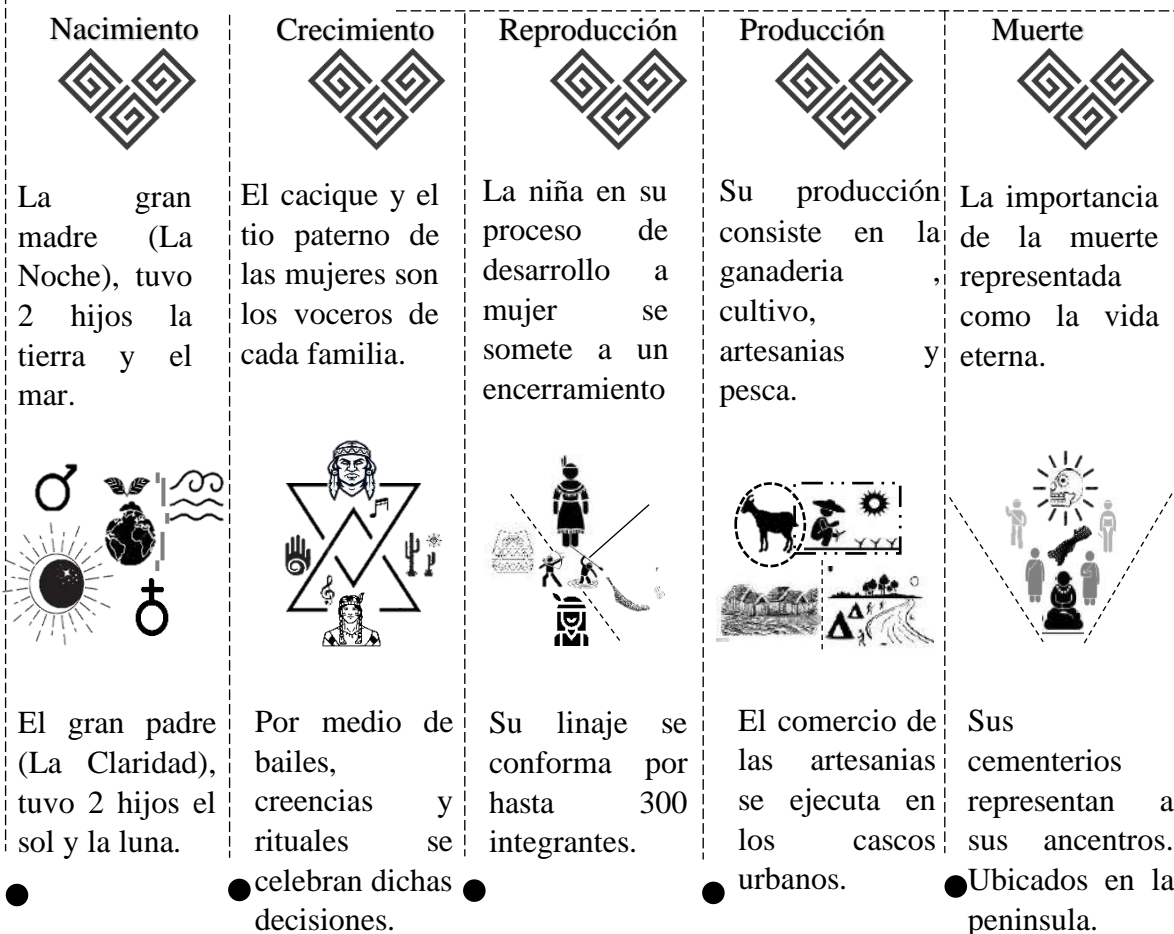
| Nacimiento | Crecimiento | Reproducción | Producción | Muerte |
|---|---|---|---|---|
| La gran madre (La Noche), tuvo 2 hijos la tierra y el mar. | El cacique y el tio paterno de las mujeres son los voceros de cada familia. | La niña en su proceso de desarrollo a mujer se somete a un encerramiento | Su producción consiste en la ganaderia , cultivo, artesanias y pesca. | La importancia de la muerte representada como la vida eterna. |
| El gran padre (La Claridad), tuvo 2 hijos el sol y la luna. | Por medio de bailes, creencias y rituales se celebran dichas decisiones. | Su linaje se conforma por hasta 300 integrantes. | El comercio de las artesanias se ejecuta en los cascos urbanos. | Sus cementerios representan a sus ancentros. Ubicados en la peninsula. |